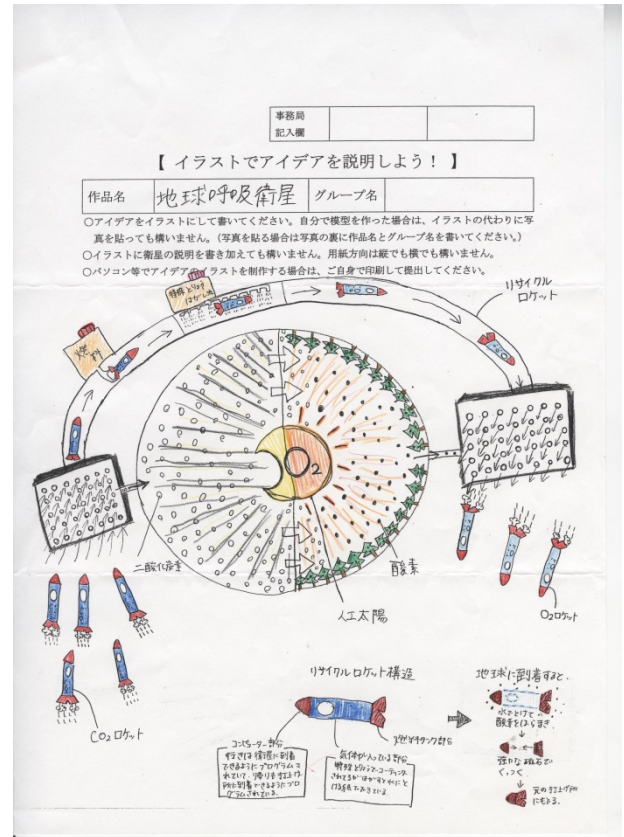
| 事務局記入欄 | | |
|---|---|---|

【 イラストでアイデアを説明しよう！ 】

| 作品名 | 地球呼吸衛星 | グループ名 | |
|---|---|---|---|

○アイデアをイラストにして書いてください。自分で模型を作った場合は、イラストの代わりに写真を貼っても構いません。（写真を貼る場合は写真の裏に作品名とグループ名を書いてください。）
○イラストに衛星の説明を書き加えても構いません。用紙方向は縦でも横でも構いません。
○パソコン等でアイデア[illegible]ラストを制作する場合は、ご自身で印刷して提出してください。

燃料

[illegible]

リサイクルロケット

二酸化炭素

酸素

$O_2$

人工太陽

$O_2$ロケット

$CO_2$ロケット

リサイクルロケット構造

地球に到着すると、

コンピューター部分 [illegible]

燃料タンク部分

気体が入っている部分 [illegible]

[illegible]

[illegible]